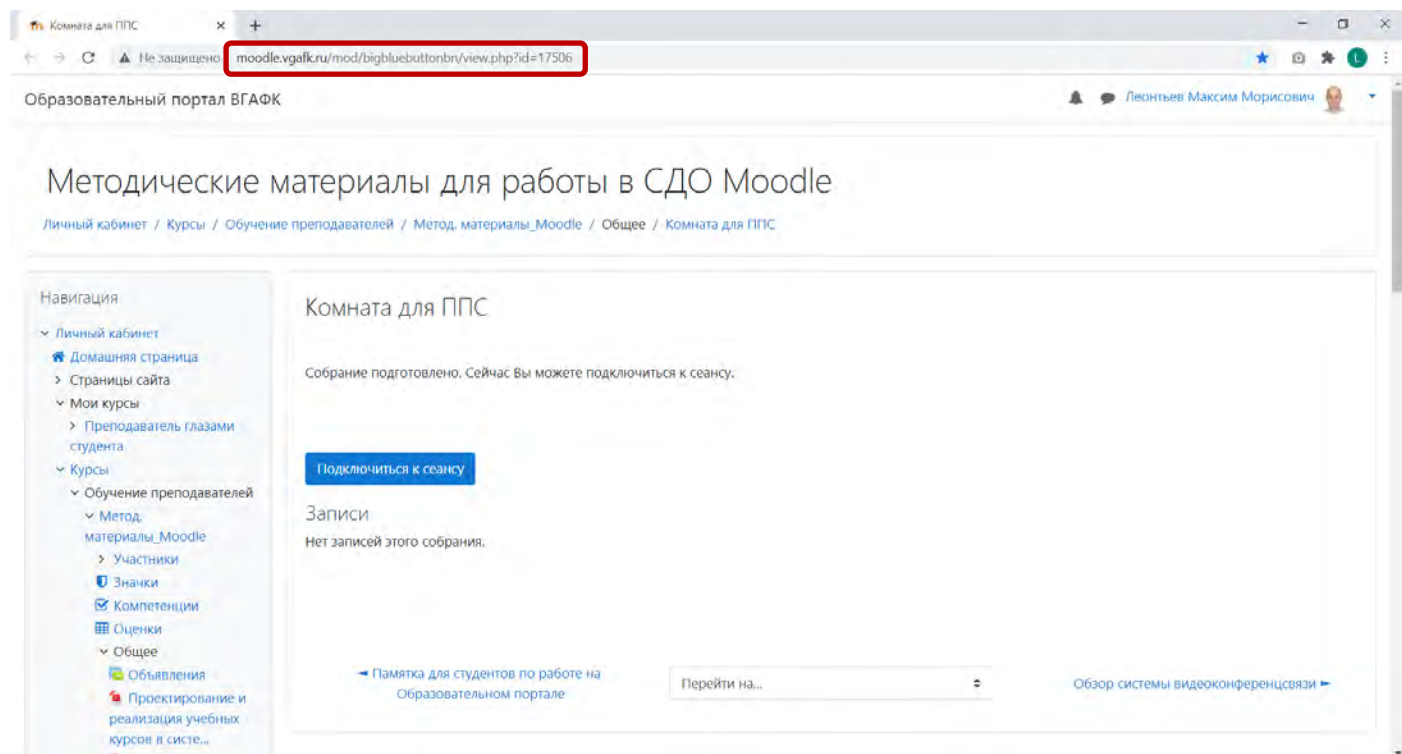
Комната для ППС × +

Не защищено moodle.vgafk.ru/mod/bigbluebuttonbn/view.php?id=17506

L

Образовательный портал ВГАФК

Леонтьев Максим Морисович

Методические материалы для работы в СДО Moodle

Личный кабинет / Курсы / Обучение преподавателей / Метод. материалы_Moodle / Общее / Комната для ППС

Навигация
Личный кабинет
Домашняя страница
Страницы сайта
Мои курсы
Преподаватель глазами студента
Курсы
Обучение преподавателей
Метод. материалы_Moodle
Участники
Значки
Компетенции
Оценки
Общее
Объявления
Проектирование и реализация учебных курсов в систе...

Комната для ППС

Собрание подготовлено. Сейчас Вы можете подключиться к сеансу.

Подключиться к сеансу

Записи

Нет записей этого собрания.

◄ Памятка для студентов по работе на Образовательном портале

Перейти на...

Обзор системы видеоконференцсвязи ►